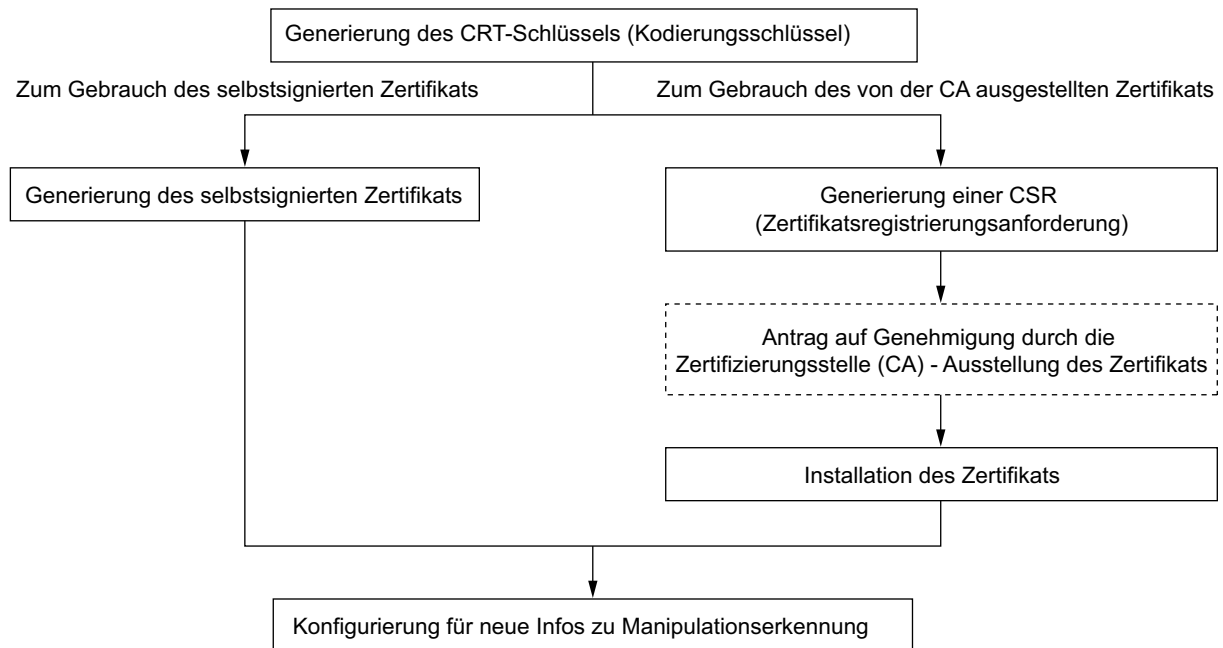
Generierung des CRT-Schlüssels (Kodierungsschlüssel)

Zum Gebrauch des selbstsignierten Zertifikats

Zum Gebrauch des von der CA ausgestellten Zertifikats

Generierung des selbstsignierten Zertifikats

Generierung einer CSR (Zertifikatsregistrierungsanforderung)

Antrag auf Genehmigung durch die Zertifizierungsstelle (CA) - Ausstellung des Zertifikats

Installation des Zertifikats

Konfigurierung für neue Infos zu Manipulationserkennung